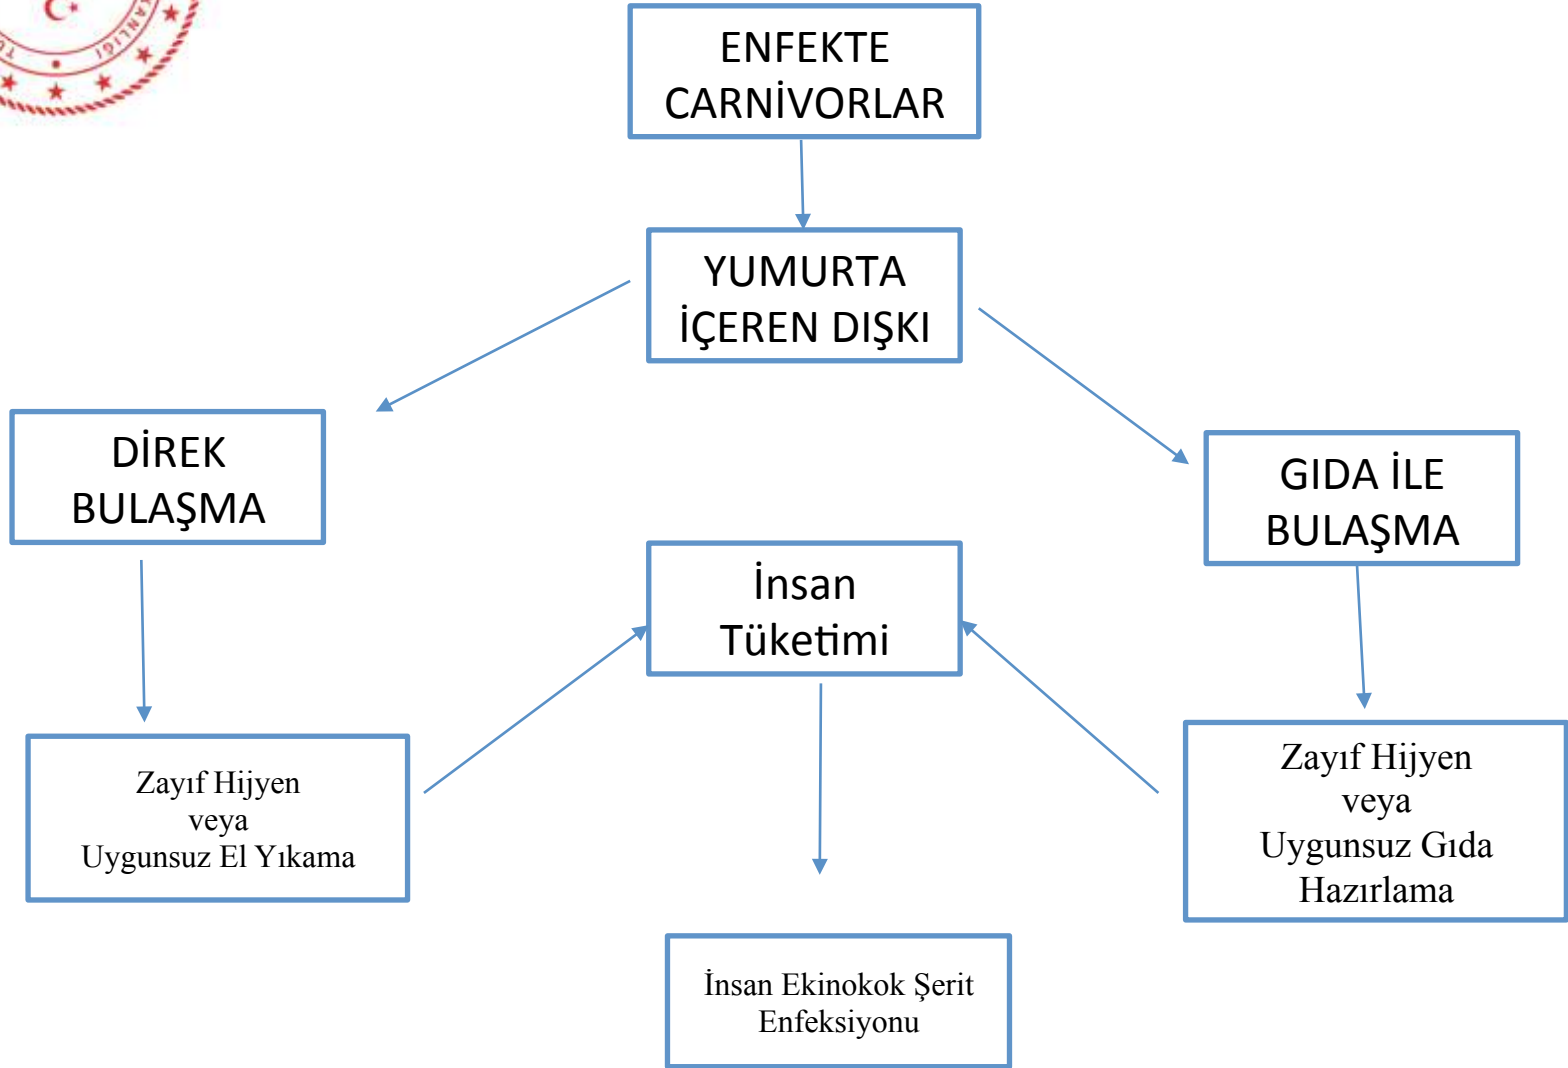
ENFEKTE CARNİVORLAR

YUMURTA İÇEREN DIŞKI

DİREK BULAŞMA

GIDA İLE BULAŞMA

İnsan Tüketimi

Zayıf Hijyen
veya
Uygunsuz El Yıkama

Zayıf Hijyen
veya
Uygunsuz Gıda Hazırlama

İnsan Ekinokok Şerit Enfeksiyonu